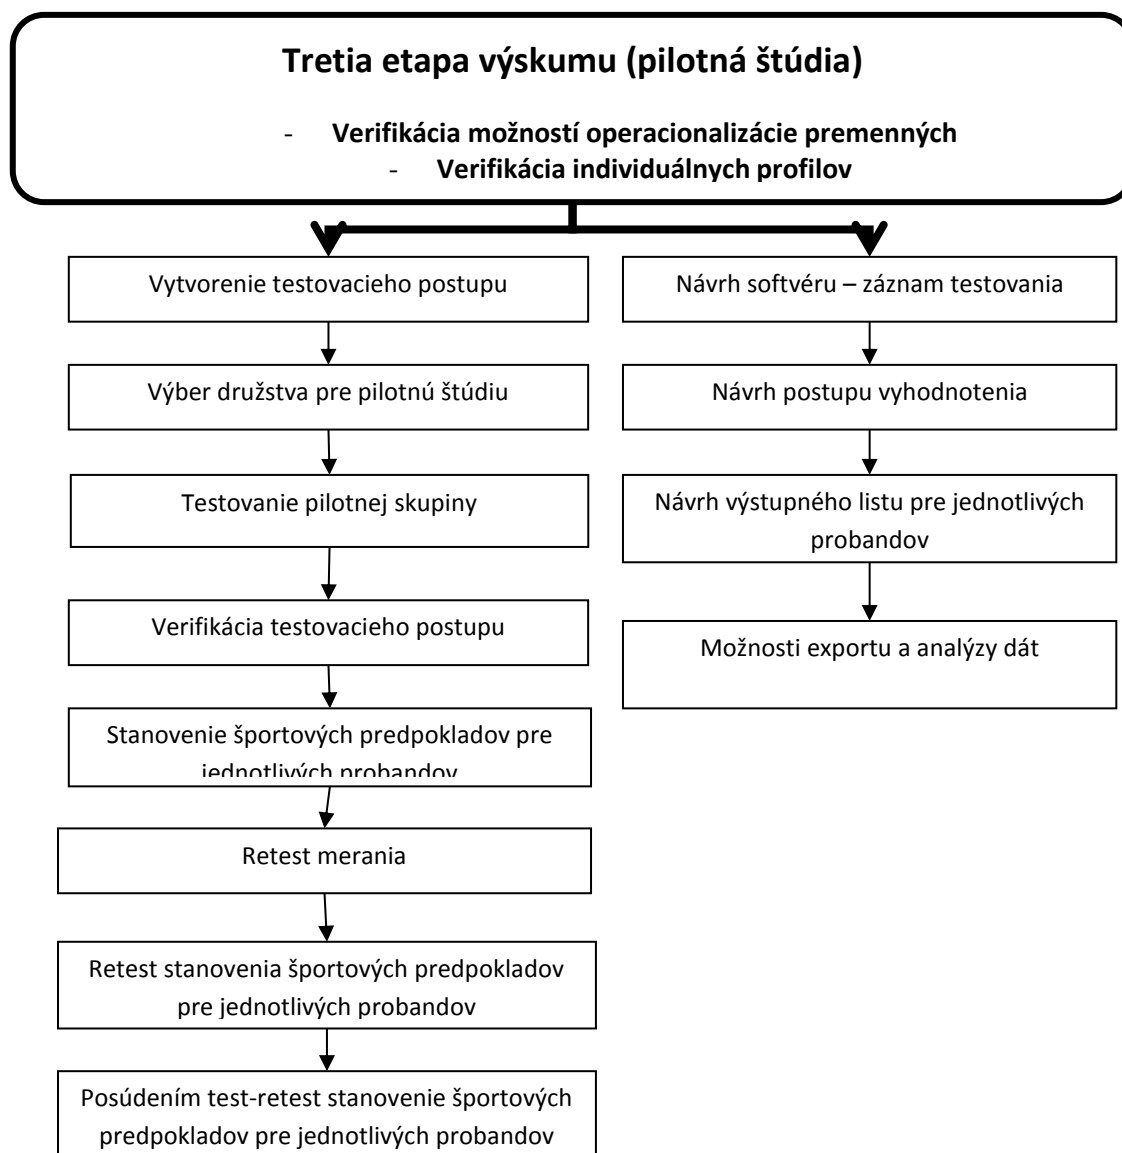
**Tretia etapa výskumu (pilotná štúdia)**

- **Verifikácia možností operacionalizácie premenných**
- **Verifikácia individuálnych profilov**

Vytvorenie testovacieho postupu

Výber družstva pre pilotnú štúdiu

Testovanie pilotnej skupiny

Verifikácia testovacieho postupu

Stanovenie športových predpokladov pre jednotlivých probandov

Retest merania

Retest stanovenia športových predpokladov pre jednotlivých probandov

Posúdením test-retest stanovenie športových predpokladov pre jednotlivých probandov

Návrh softvéru – záznam testovania

Návrh postupu vyhodnotenia

Návrh výstupného listu pre jednotlivých probandov

Možnosti exportu a analýzy dát